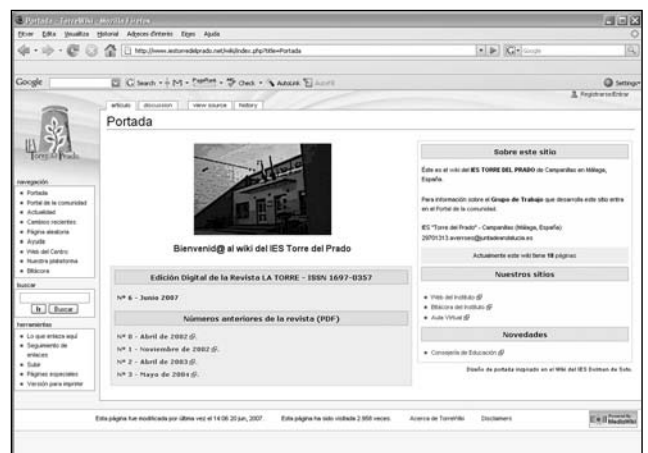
Portada - TorreWiki - Mozilla Firefox

Fitxer Edita Visualitza Historial Adreces d'interès Eines Ajuda

http://www.iestorredelprado.net/wiki/index.php?title=Portada

Google

Search · Check · AutoLink · AutoFill

Settings

Registrarse/Entrar

artículo discusión view source history

Portada

navegación
Portada
Portal de la comunidad
Actualidad
Cambios recientes
Página aleatoria
Ayuda
Web del Centro
Nuestra plataforma
Bitácora

buscar
Ir Buscar

herramientas
Lo que enlaza aquí
Seguimiento de enlaces
Subir
Páginas especiales
Versión para imprimir

Bienvenid@ al wiki del IES Torre del Prado

Edición Digital de la Revista LA TORRE - ISSN 1697-0357

Nº 6 - Junio 2007

Números anteriores de la revista (PDF)

Nº 0 - Abril de 2002
Nº 1 - Noviembre de 2002
Nº 2 - Abril de 2003
Nº 3 - Mayo de 2004

Sobre este sitio

Este es el wiki del IES TORRE DEL PRADO de Campanillas en Málaga, España.

Para información sobre el Grupo de Trabajo que desarrolla este sitio entra en el Portal de la comunidad.

IES "Torre del Prado" - Campanillas (Málaga, España)
29701313.averroes@juntadeandalucia.es

Actualmente este wiki tiene 10 páginas

Nuestros sitios

Web del Instituto
Bitácora del Instituto
Aula Virtual

Novedades

Consejería de Educación

Diseño de portada inspirado en el Wiki del IES Enrique de Soto

Esta página fue modificada por última vez el 14:06 20 jun, 2007.   Esta página ha sido visitada 2.959 veces.   Acerca de TorreWiki   Disclaimers

Powered by MediaWiki